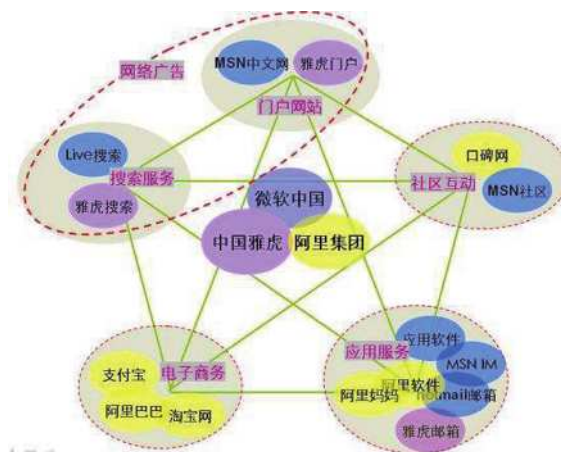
网络广告

MSN中文网
雅虎门户
门户网站

Live搜索
搜索服务
雅虎搜索

口碑网
社区互动
MSN社区

微软中国
中国雅虎
阿里集团

支付宝
电子商务
阿里巴巴
淘宝网

应用服务
应用软件
MSN IM
阿里妈妈
阿里软件
hotmail邮箱
雅虎邮箱